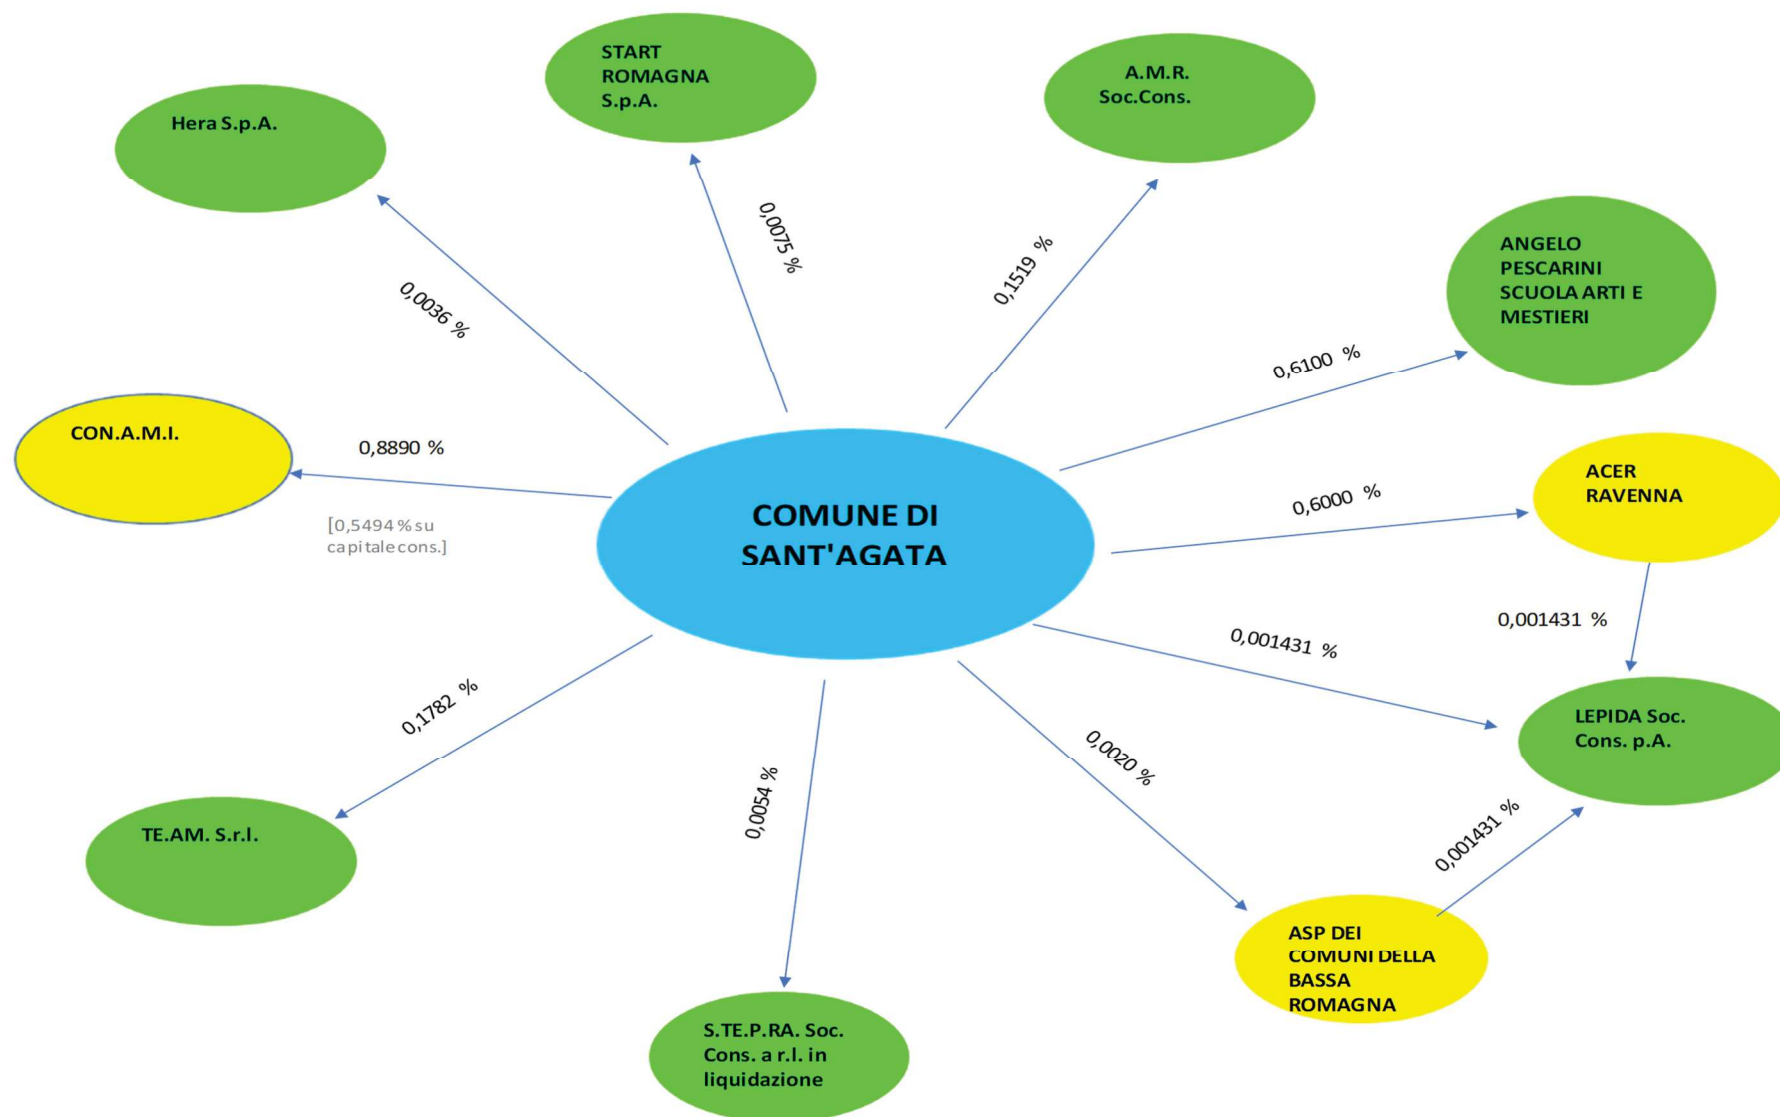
START ROMAGNA S.p.A.

A.M.R. Soc.Cons.

Hera S.p.A.

0,0075 %

0,1519 %

ANGELO PESCARINI SCUOLA ARTI E MESTIERI

0,0036 %

0,6100 %

CON.A.M.I.

0,8890 %

[0,5494 % su capitale cons.]

COMUNE DI SANT'AGATA

0,6000 %

ACER RAVENNA

0,001431 %

0,001431 %

LEPIDA Soc. Cons. p.A.

0,1782 %

0,0020 %

0,0054 %

0,001431 %

TE.AM. S.r.l.

ASP DEI COMUNI DELLA BASSA ROMAGNA

S.TE.P.RA. Soc. Cons. a r.l. in liquidazione